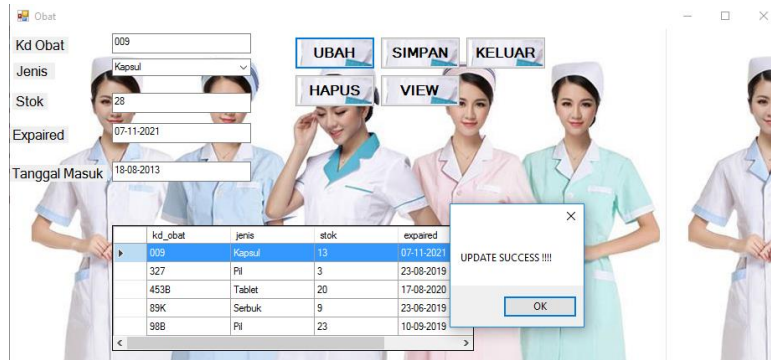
Obat

Kd Obat 009
Jenis Kapsul
Stok 28
Expaired 07-11-2021
Tanggal Masuk 18-08-2013

UBAH SIMPAN KELUAR
HAPUS VIEW

| kd_obat | jenis | stok | expaired |
|---|---|---|---|
| 009 | Kapsul | 13 | 07-11-2021 |
| 327 | Pil | 3 | 23-08-2019 |
| 453B | Tablet | 20 | 17-08-2020 |
| 89K | Serbuk | 9 | 23-06-2019 |
| 98B | Pil | 23 | 10-09-2019 |

UPDATE SUCCESS !!!!

OK